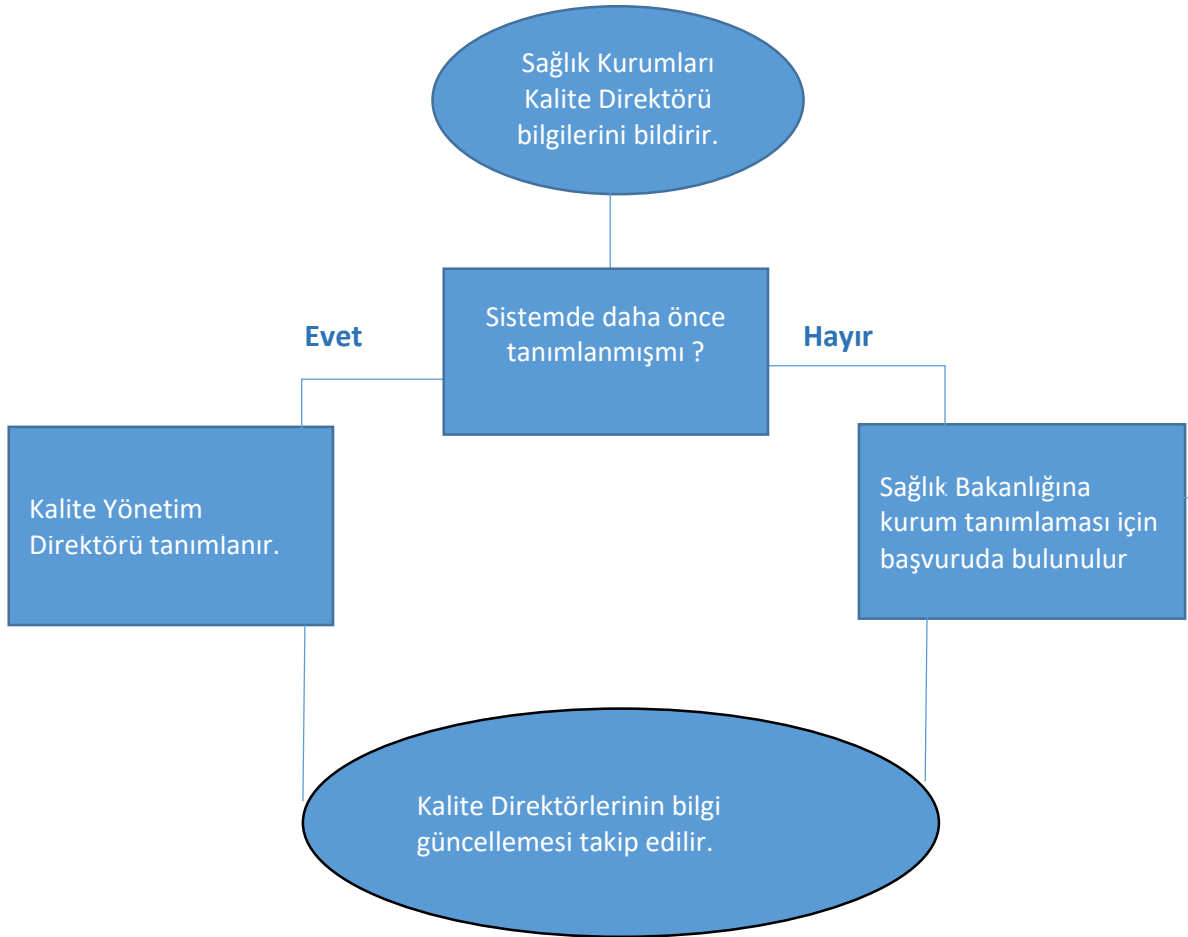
Sağlık Kurumları Kalite Direktörü bilgilerini bildirir.

Sistemde daha önce tanımlanmışmı ?

Evet

Hayır

Kalite Yönetim Direktörü tanımlanır.

Sağlık Bakanlığına kurum tanımlaması için başvuruda bulunulur

Kalite Direktörlerinin bilgi güncellemesi takip edilir.